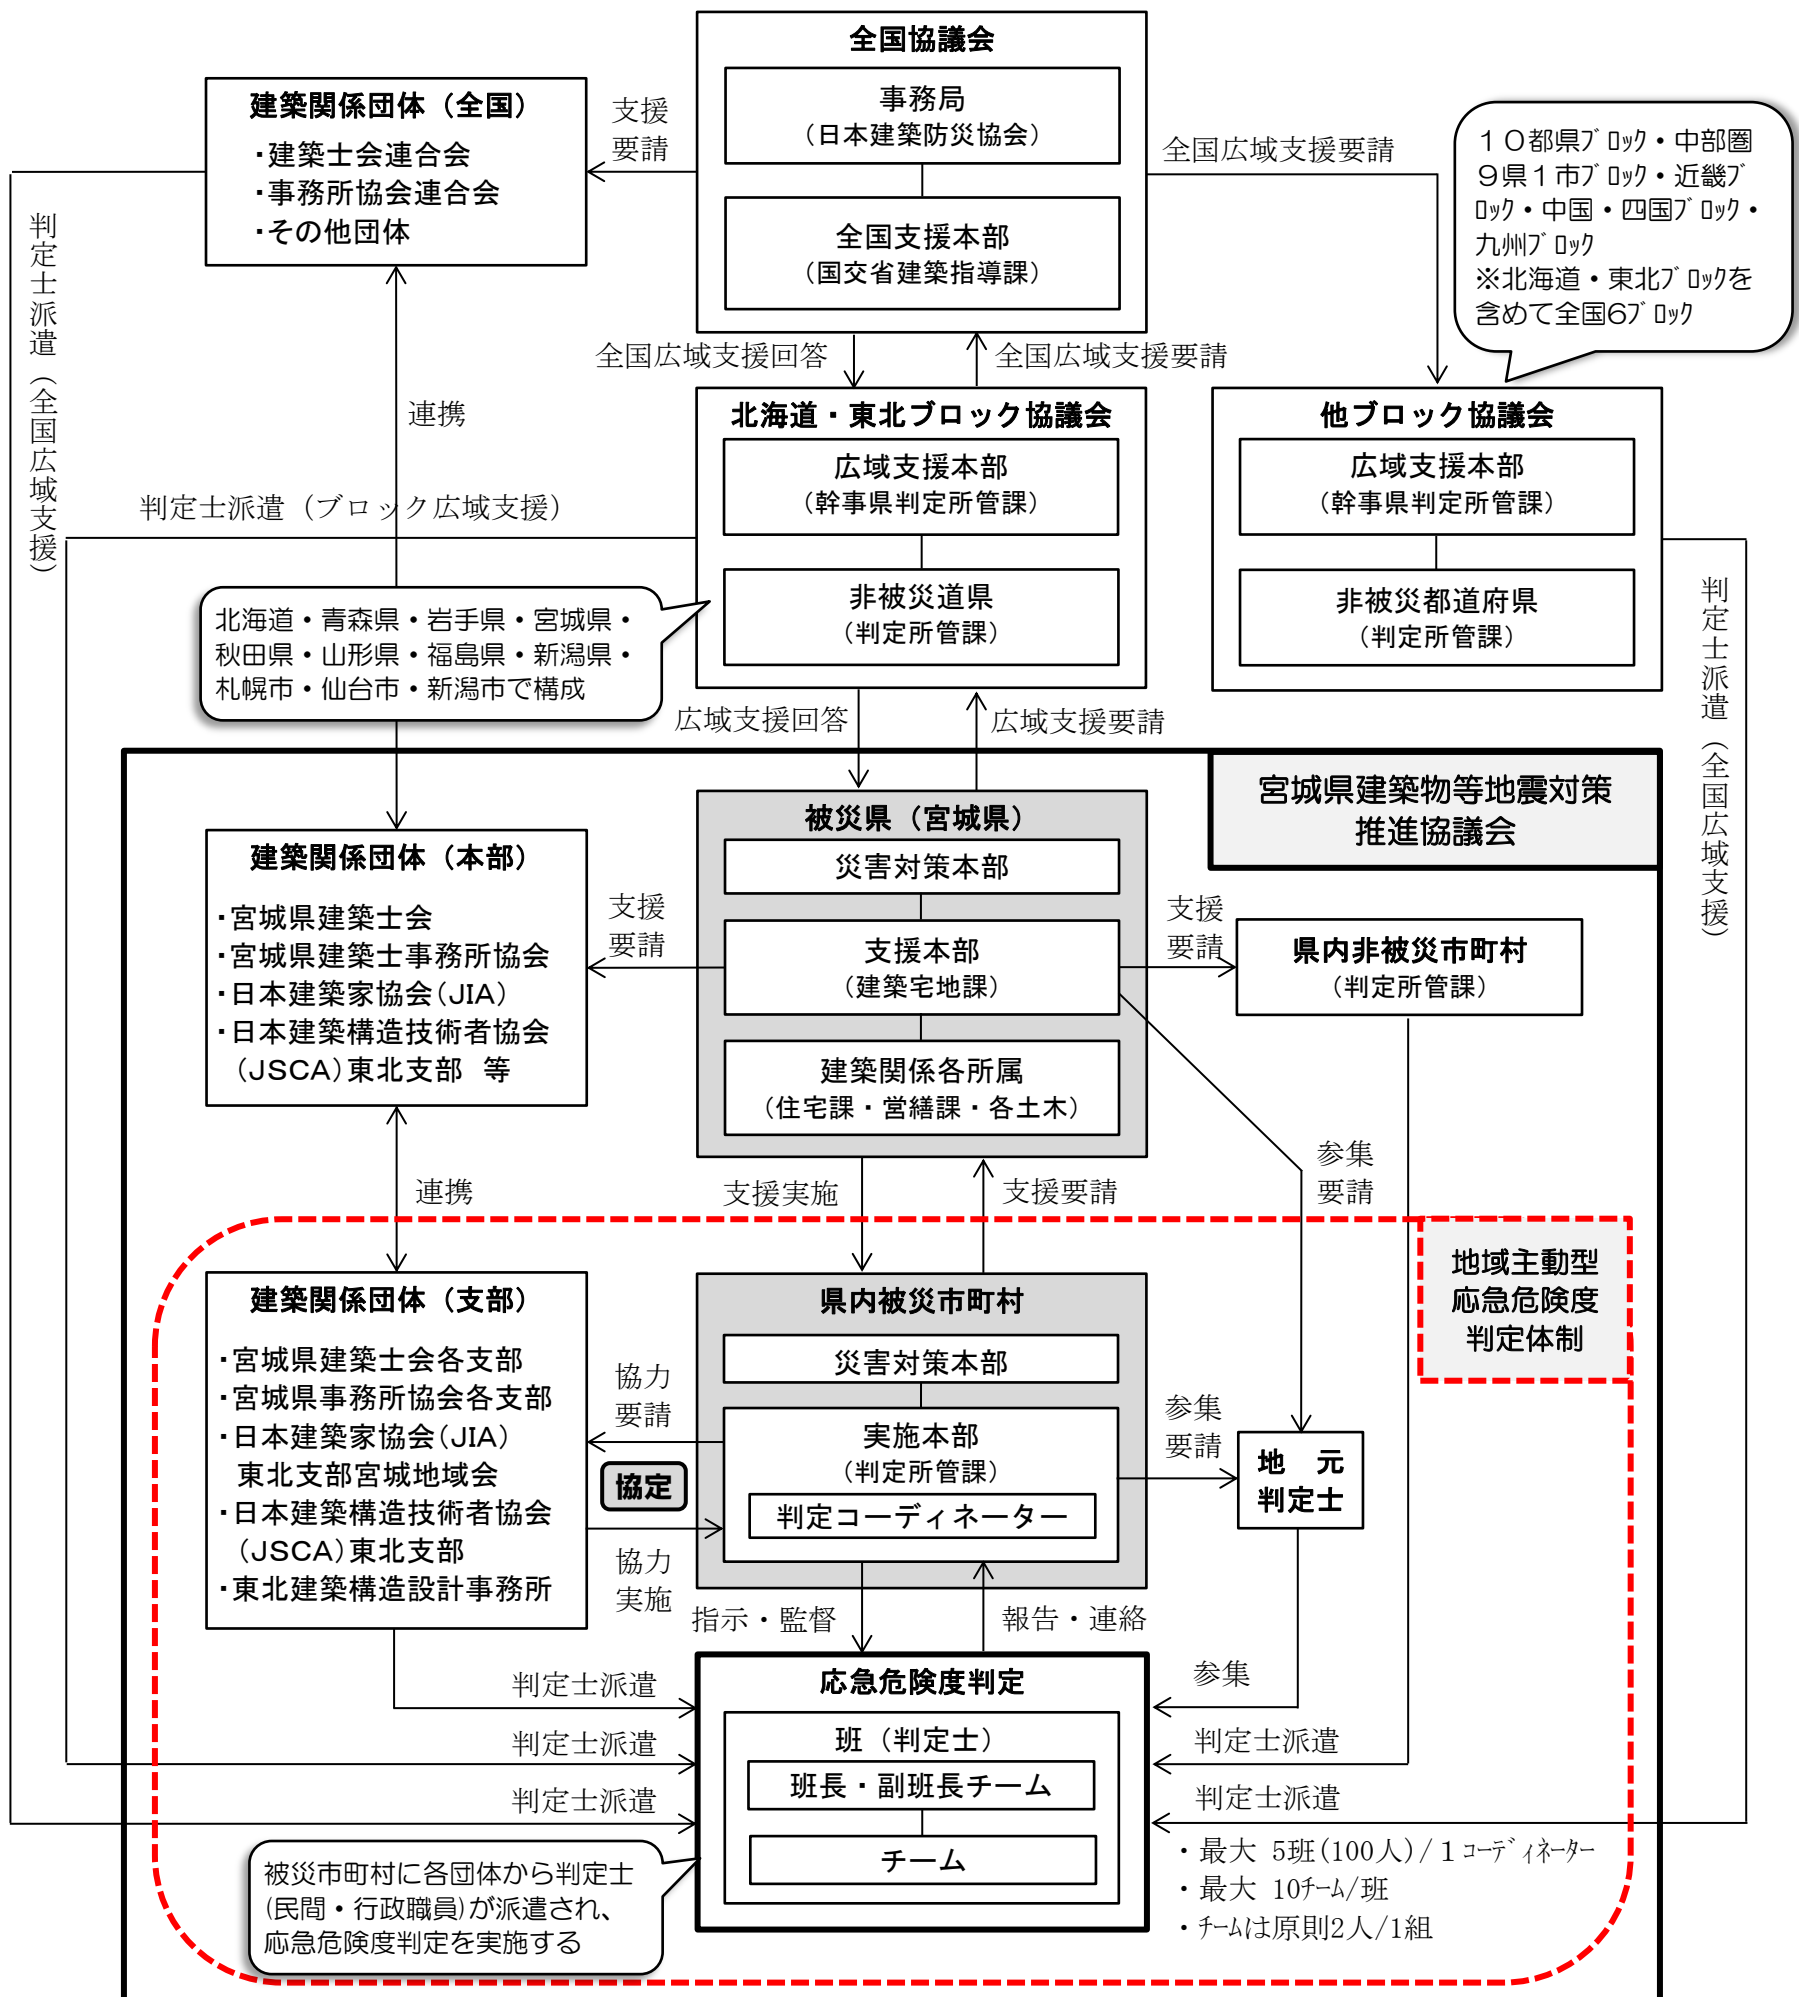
全国協議会

事務局
（日本建築防災協会）

全国支援本部
（国交省建築指導課）

建築関係団体（全国）
・建築士会連合会
・事務所協会連合会
・その他団体

支援
要請

全国広域支援要請

１０都県ブロック・中部圏９県１市ブロック・近畿ブロック・中国・四国ブロック・九州ブロック
※北海道・東北ブロックを含めて全国6ブロック

判定士派遣（全国広域支援）

全国広域支援回答

全国広域支援要請

連携

北海道・東北ブロック協議会

広域支援本部
（幹事県判定所管課）

非被災道県
（判定所管課）

他ブロック協議会

広域支援本部
（幹事県判定所管課）

非被災都道府県
（判定所管課）

判定士派遣（ブロック広域支援）

北海道・青森県・岩手県・宮城県・秋田県・山形県・福島県・新潟県・札幌市・仙台市・新潟市で構成

判定士派遣（全国広域支援）

広域支援回答

広域支援要請

宮城県建築物等地震対策推進協議会

建築関係団体（本部）
・宮城県建築士会
・宮城県建築士事務所協会
・日本建築家協会（JIA）
・日本建築構造技術者協会（JSCA）東北支部　等

支援
要請

被災県（宮城県）

災害対策本部

支援本部
（建築宅地課）

建築関係各所属
（住宅課・営繕課・各土木）

支援
要請

県内非被災市町村
（判定所管課）

参集
要請

連携

支援実施

支援要請

地域主動型
応急危険度
判定体制

建築関係団体（支部）
・宮城県建築士会各支部
・宮城県事務所協会各支部
・日本建築家協会（JIA）東北支部宮城地域会
・日本建築構造技術者協会（JSCA）東北支部
・東北建築構造設計事務所

協力
要請

協定

協力
実施

県内被災市町村

災害対策本部

実施本部
（判定所管課）

判定コーディネーター

参集
要請

地　元
判定士

指示・監督

報告・連絡

応急危険度判定

判定士派遣

判定士派遣

判定士派遣

参集

判定士派遣

判定士派遣

班（判定士）

班長・副班長チーム

チーム

被災市町村に各団体から判定士（民間・行政職員）が派遣され、応急危険度判定を実施する

・最大　5班（100人）/１コーディネーター
・最大　10チーム/班
・チームは原則2人/1組